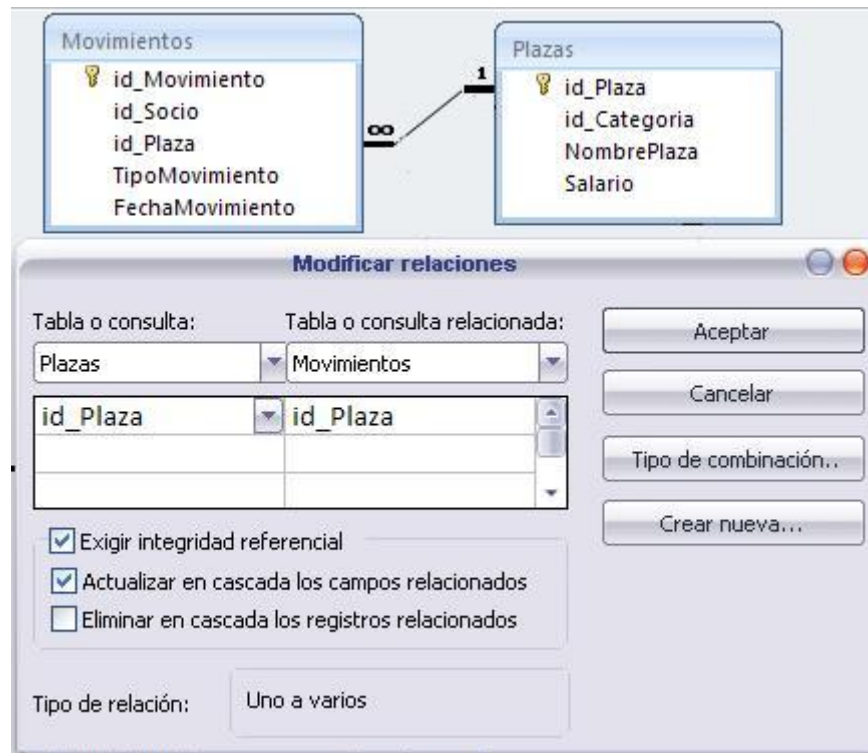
Movimientos
id_Movimiento
id_Socio
id_Plaza
TipoMovimiento
FechaMovimiento

$\infty$

1

Plazas
id_Plaza
id_Categoria
NombrePlaza
Salario

Modificar relaciones

Tabla o consulta:
Plazas

Tabla o consulta relacionada:
Movimientos

| id_Plaza | id_Plaza |
|---|---|
| | |
| | |

Aceptar

Cancelar

Tipo de combinación..

Crear nueva...

Exigir integridad referencial
Actualizar en cascada los campos relacionados
Eliminar en cascada los registros relacionados

Tipo de relación: Uno a varios